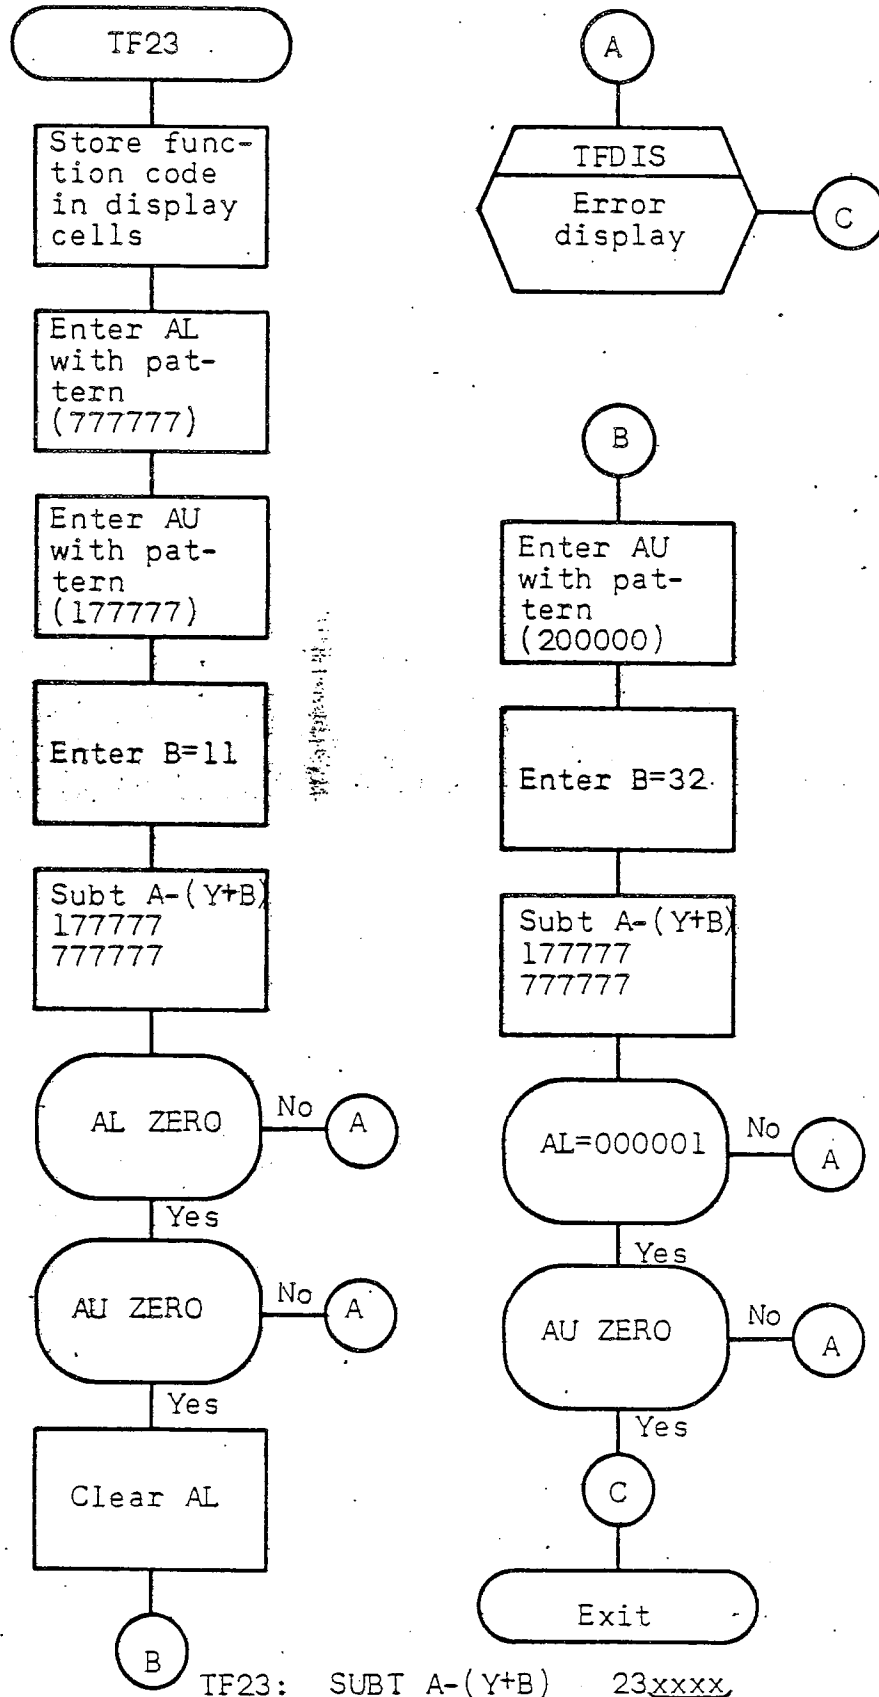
TF23

Store function code in display cells

Enter AL with pattern (777777)

Enter AU with pattern (177777)

Enter B=11

Subt A-(Y+B) 177777 777777

AL ZERO

No

A

Yes

AU ZERO

No

A

Yes

Clear AL

B

A

TFDIS

Error display

C

B

Enter AU with pattern (200000)

Enter B=32

Subt A-(Y+B) 177777 777777

AL=000001

No

A

Yes

AU ZERO

No

A

Yes

C

Exit

TF23: SUBT A-(Y+B) 23xxxx